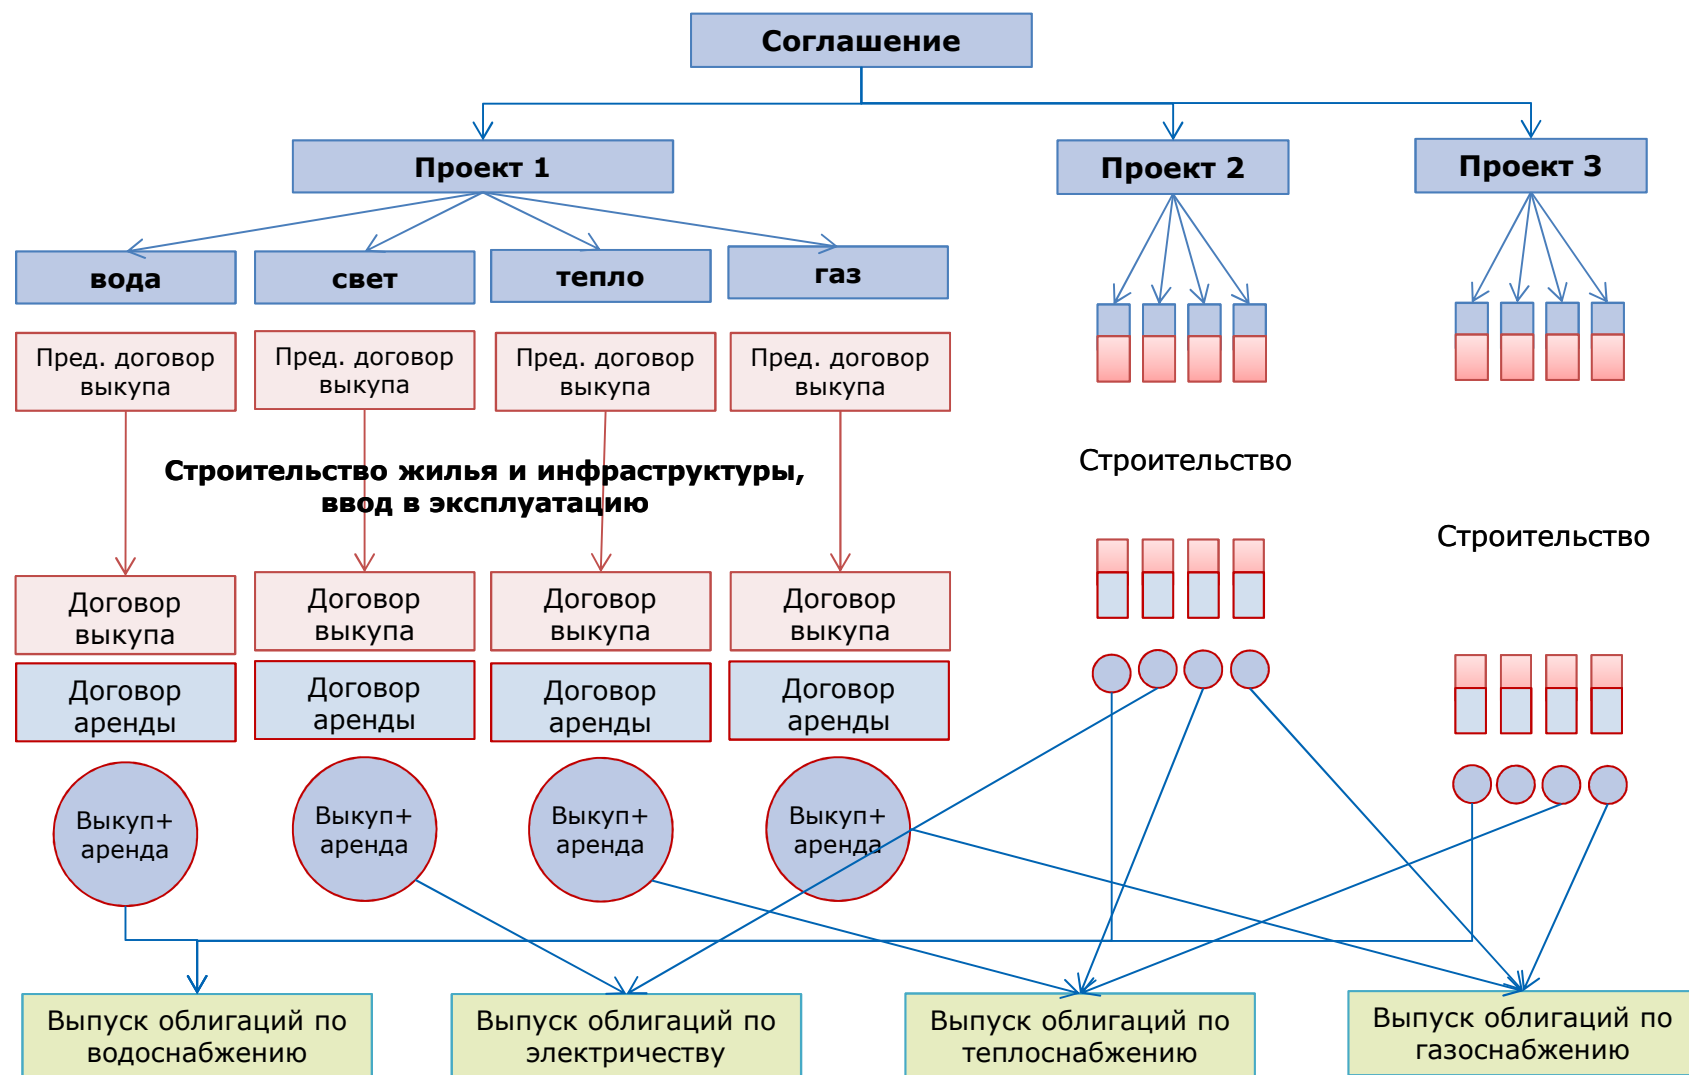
Соглашение

Проект 1

Проект 2

Проект 3

вода

свет

тепло

газ

Пред. договор выкупа

Пред. договор выкупа

Пред. договор выкупа

Пред. договор выкупа

Строительство жилья и инфраструктуры, ввод в эксплуатацию

Строительство

Строительство

Договор выкупа

Договор выкупа

Договор выкупа

Договор выкупа

Договор аренды

Договор аренды

Договор аренды

Договор аренды

Выкуп+ аренда

Выкуп+ аренда

Выкуп+ аренда

Выкуп+ аренда

Выпуск облигаций по водоснабжению

Выпуск облигаций по электричеству

Выпуск облигаций по теплоснабжению

Выпуск облигаций по газоснабжению